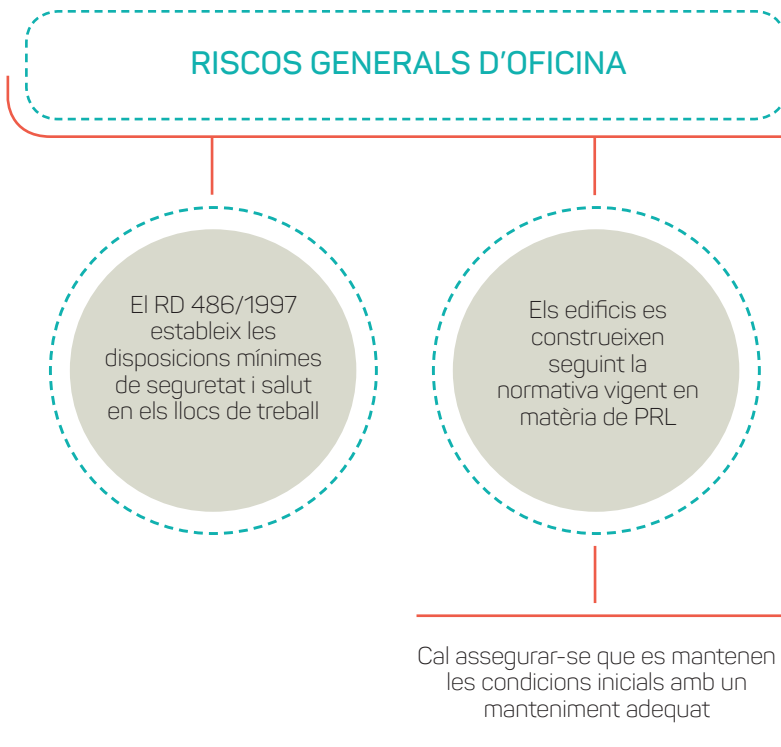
RISCOS GENERALS D'OFICINA

El RD 486/1997 estableix les disposicions mínimes de seguretat i salut en els llocs de treball

Els edificis es construeixen seguint la normativa vigent en matèria de PRL

Cal assegurar-se que es mantenen les condicions inicials amb un manteniment adequat